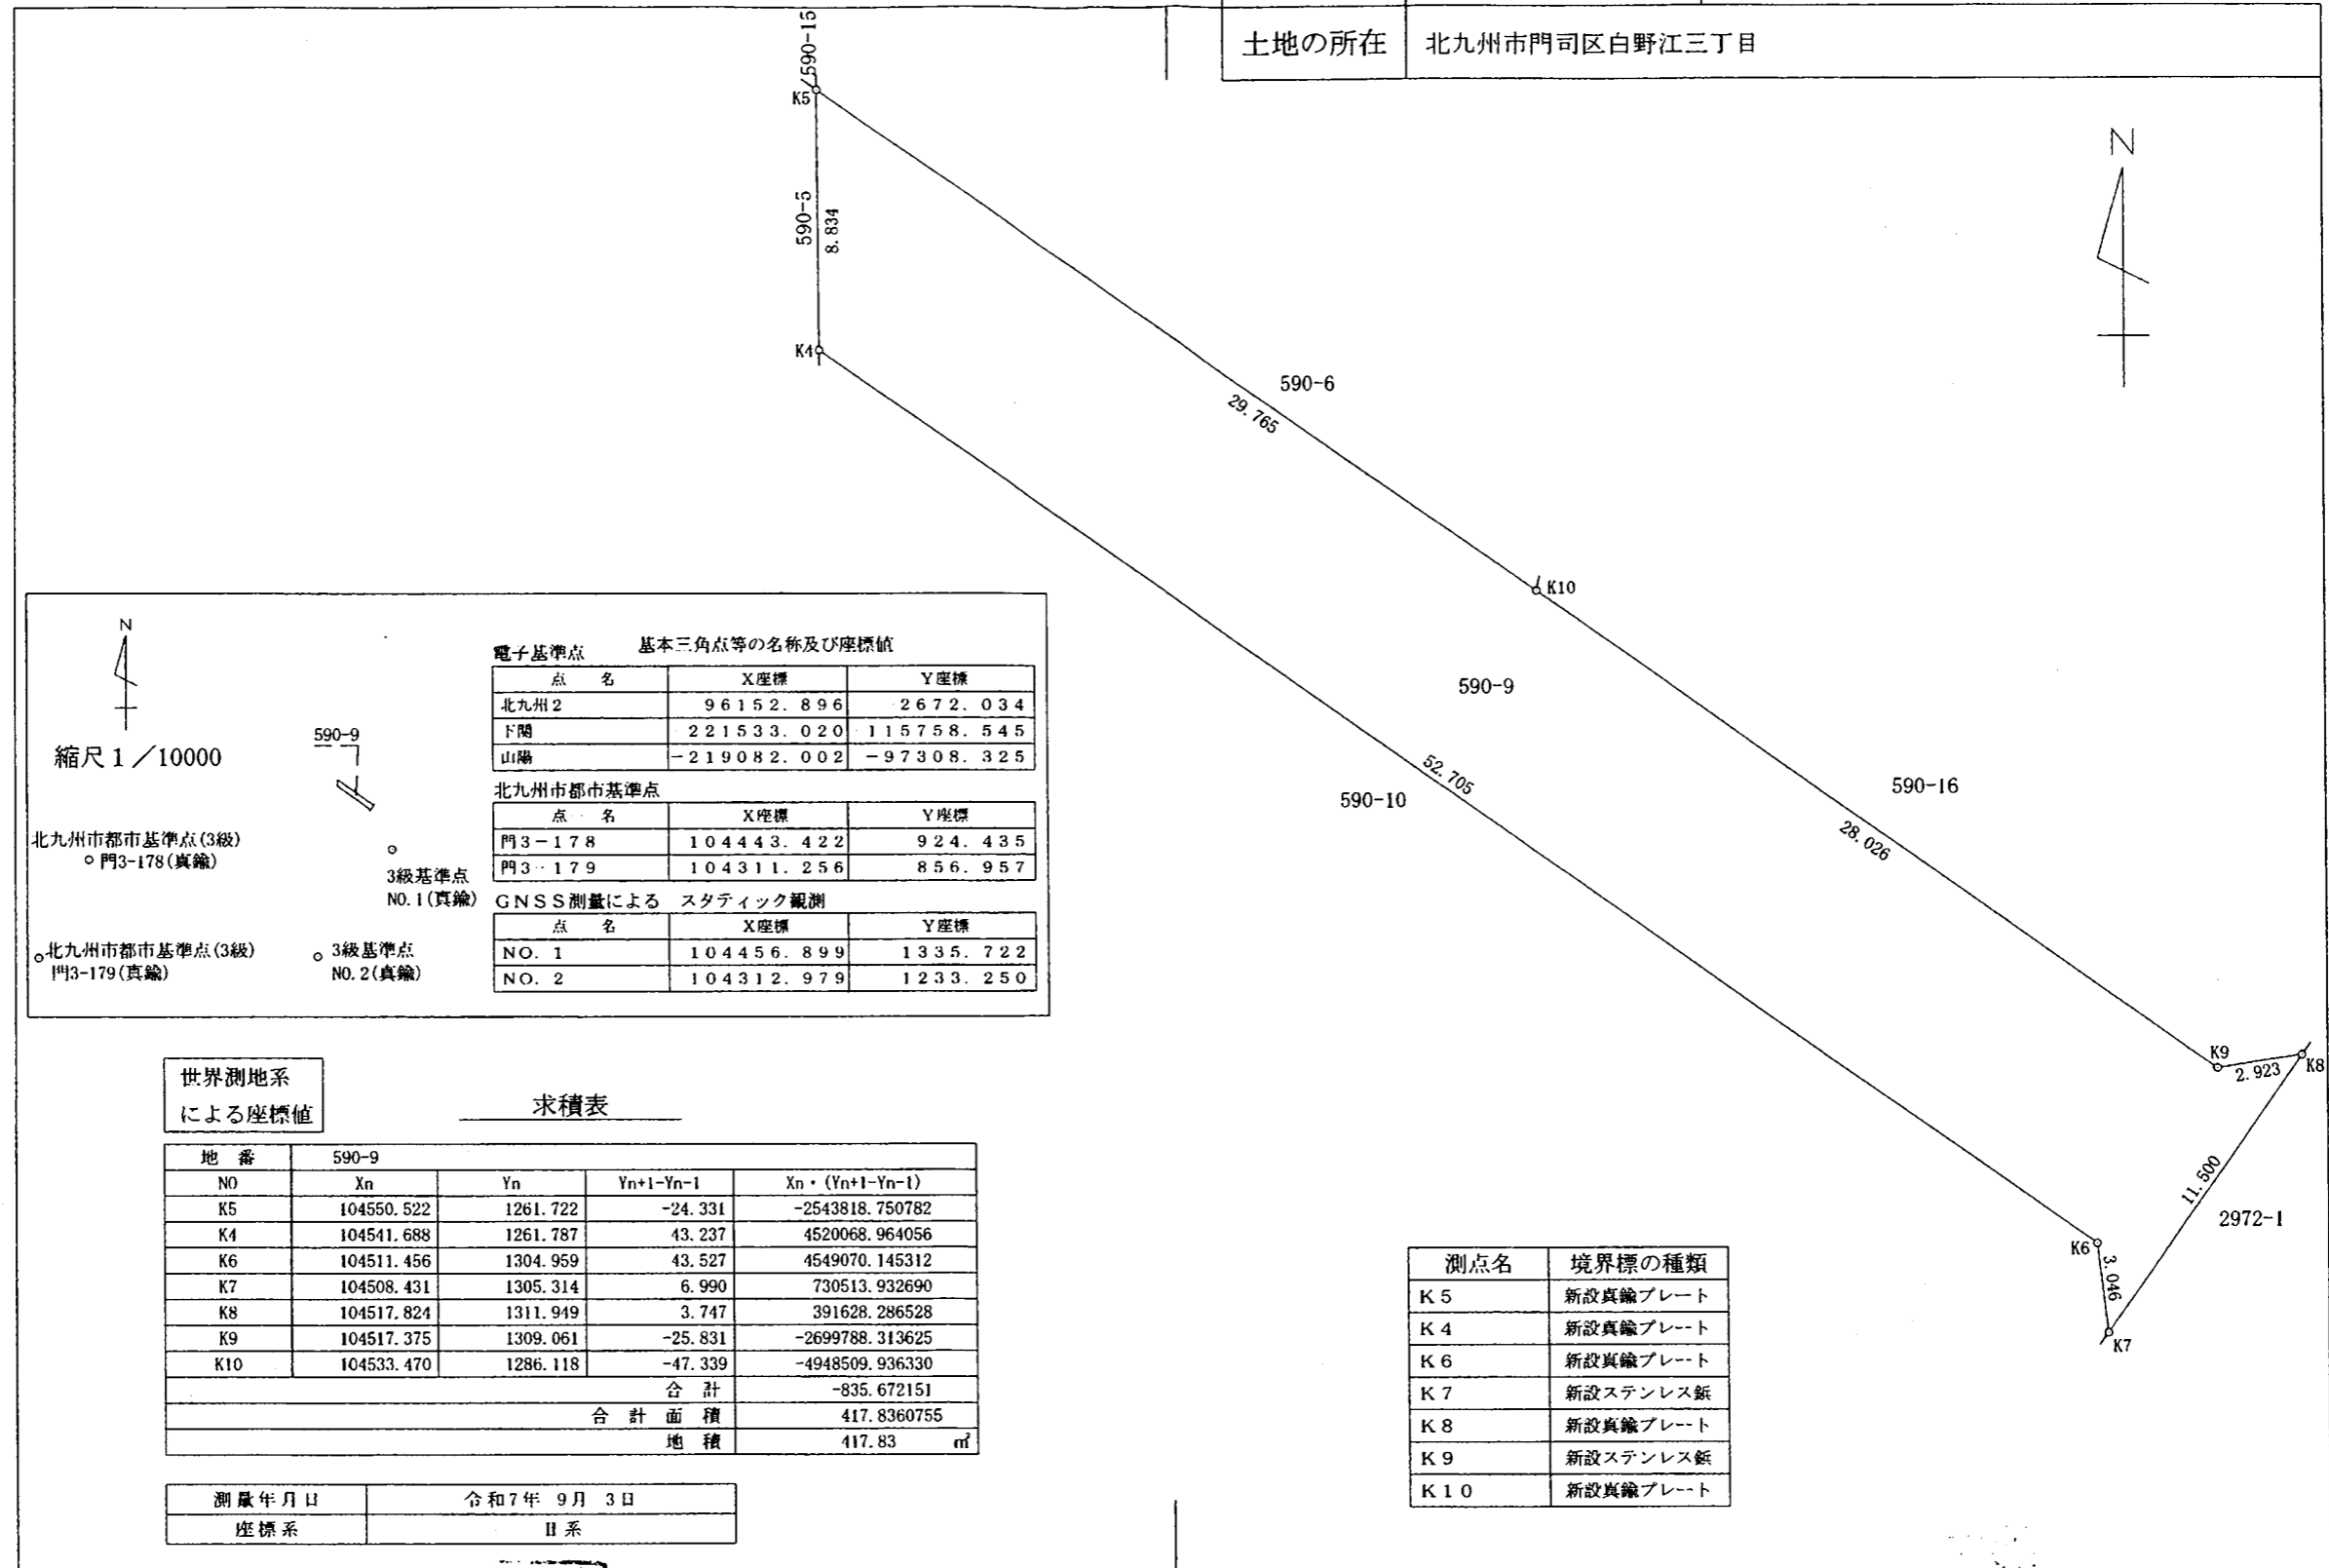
| 土地の所在 | 北九州市門司区白野江三丁目 |
|---|---|

590-15
K5
590-5
8.834
K4
590-6
29.765
K10
590-9
590-10
52.705
590-16
28.026
K9
2.923
K8
11.500
2972-1
K6
3.046
K7

N

N
縮尺1／10000
590-9
北九州市都市基準点(3級)
門3-178(真鍮)
3級基準点
NO.1(真鍮)
北九州市都市基準点(3級)
門3-179(真鍮)
3級基準点
NO.2(真鍮)

電子基準点　基本三角点等の名称及び座標値

| 点　名 | X座標 | Y座標 |
|---|---|---|
| 北九州2 | 96152.896 | 2672.034 |
| 下関 | 221533.020 | 115758.545 |
| 山陽 | −219082.002 | −97308.325 |

北九州市都市基準点

| 点　名 | X座標 | Y座標 |
|---|---|---|
| 門3−178 | 104443.422 | 924.435 |
| 門3−179 | 104311.256 | 856.957 |

GNSS測量による　スタティック観測

| 点　名 | X座標 | Y座標 |
|---|---|---|
| NO. 1 | 104456.899 | 1335.722 |
| NO. 2 | 104312.979 | 1233.250 |

世界測地系
による座標値

求積表

| 地　番 | 590-9 | | | |
|---|---|---|---|---|
| NO | Xn | Yn | Yn+1-Yn-1 | Xn・(Yn+1-Yn-1) |
| K5 | 104550.522 | 1261.722 | -24.331 | -2543818.750782 |
| K4 | 104541.688 | 1261.787 | 43.237 | 4520068.964056 |
| K6 | 104511.456 | 1304.959 | 43.527 | 4549070.145312 |
| K7 | 104508.431 | 1305.314 | 6.990 | 730513.932690 |
| K8 | 104517.824 | 1311.949 | 3.747 | 391628.286528 |
| K9 | 104517.375 | 1309.061 | -25.831 | -2699788.313625 |
| K10 | 104533.470 | 1286.118 | -47.339 | -4948509.936330 |
| | | | 合　計 | -835.672151 |
| | | | 合　計　面　積 | 417.8360755 |
| | | | 地　積 | 417.83　㎡ |

| 測量年月日 | 令和7年　9月　3日 |
|---|---|
| 座標系 | II系 |

| 測点名 | 境界標の種類 |
|---|---|
| K5 | 新設真鍮プレート |
| K4 | 新設真鍮プレート |
| K6 | 新設真鍮プレート |
| K7 | 新設ステンレス鋲 |
| K8 | 新設真鍮プレート |
| K9 | 新設ステンレス鋲 |
| K10 | 新設真鍮プレート |